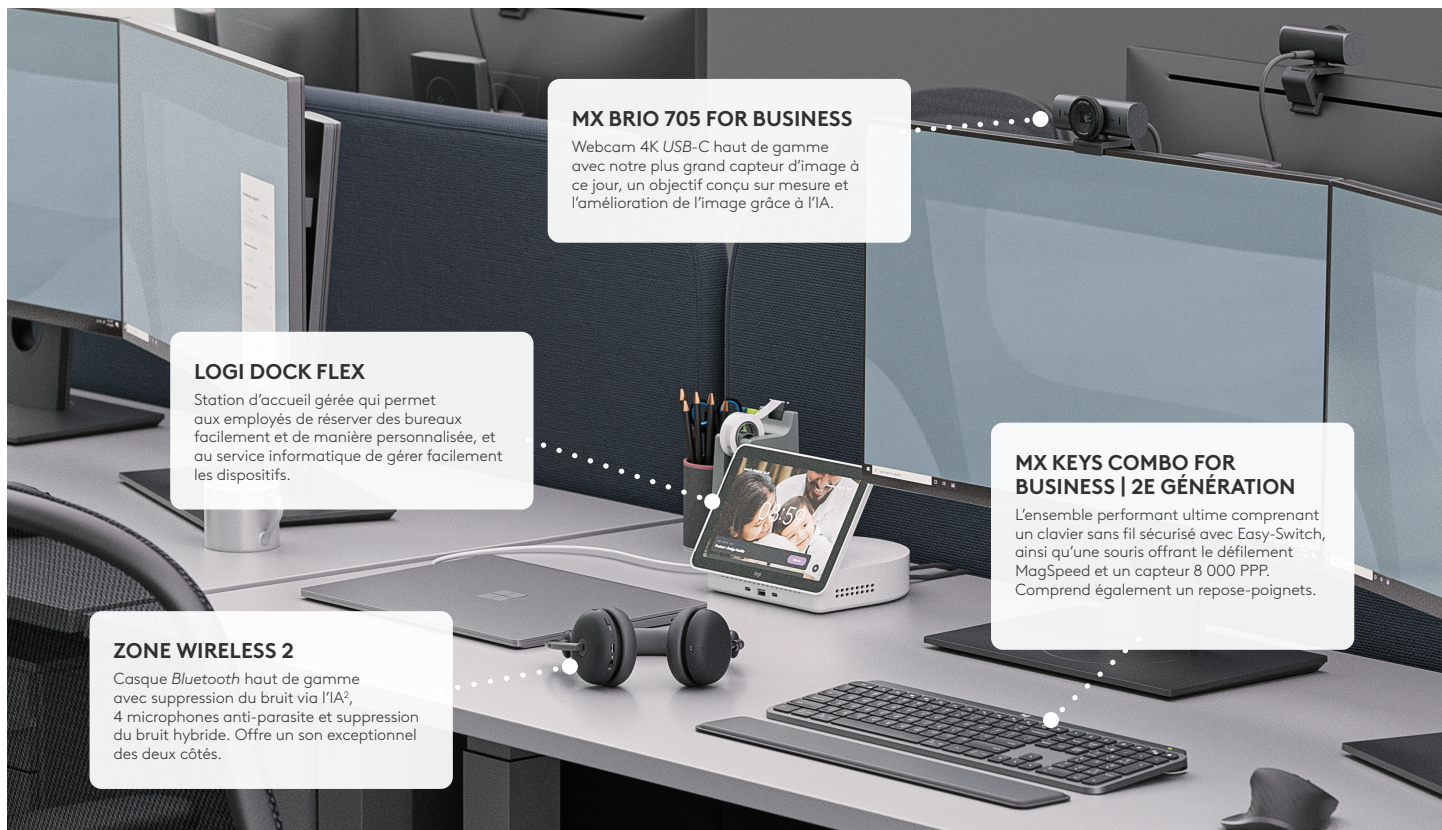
MX BRIO 705 FOR BUSINESS
Webcam 4K USB-C haut de gamme avec notre plus grand capteur d'image à ce jour, un objectif conçu sur mesure et l'amélioration de l'image grâce à l'IA.

LOGI DOCK FLEX
Station d'accueil gérée qui permet aux employés de réserver des bureaux facilement et de manière personnalisée, et au service informatique de gérer facilement les dispositifs.

MX KEYS COMBO FOR BUSINESS | 2E GÉNÉRATION
L'ensemble performant ultime comprenant un clavier sans fil sécurisé avec Easy-Switch, ainsi qu'une souris offrant le défilement MagSpeed et un capteur 8 000 PPP. Comprend également un repose-poignets.

ZONE WIRELESS 2
Casque Bluetooth haut de gamme avec suppression du bruit via l'IA$^2$, 4 microphones anti-parasite et suppression du bruit hybride. Offre un son exceptionnel des deux côtés.